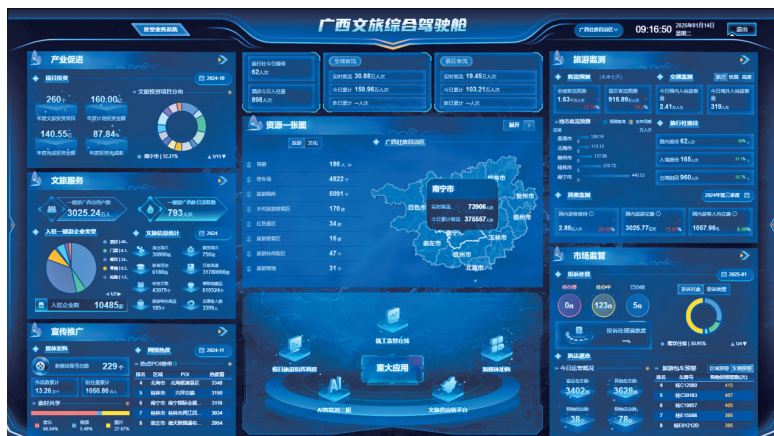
广西文旅综合驾驶舱

处室业务系统

广西壮族自治区

09:16:50 2025年01月14日 星期二

退出

产业促进

项目投资

2024-10

文旅投资项目分布

260个 年度文旅投资项目

160.00亿 年度计划投资金额

140.55亿 年度完成投资金额

87.84% 年度投资完成率

南宁市 | 12.31%

1/11

文旅服务

一键游广西访问用户数 3025.24万人

一键游广西累计访问数 793万人

入驻一键游企业类型

文旅信息统计

2024

入驻企业数 10485家

宣传推广

媒体矩阵

周排行

2024-11

新媒体账号总数 229个

作品发布量 13.26万个

阅读播放量 1060.86万人

热点POI排行

舆情分享

排名 区域 POI 热度值

4 北海市 3348

5 桂林市 3198

6 南宁市 3187

7 桂林市 3176

8 崇左市 3035

旅行社今日接待 62人次

酒店今日入住数 898人次

全域客流

实时客流 30.88万人次

今日累计 159.96万人次

昨日累计 一 万人次

景区客流

实时客流 19.45万人次

今日累计 103.21万人次

昨日累计 一 万人次

资源一张图

展开

旅游 文化

广西壮族自治区

导游 186人

停车场 4822个

旅游厕所 5091个

乡村旅游重点村 170家

红色景区 34家

旅游度假区 16家

旅游休闲街区 47个

旅游星级 31个

南宁市

实时客流 73906人次

今日累计客流 375557人次

桂林市

梧州市

玉林市

北海市

百色市

河池市

柳州市

钦州市

来宾市

贺州市

防城港市

施工管理系统

重大应用

智慧旅游平台

A/数据监测

文旅资讯监管平台

旅游监测

未来7天

客流预测

交通监测

高速 铁路 民航

全域客流预测 1.63万人次

景区客流预测 916.89万人次

今日驶入车辆总量 2.41万辆

今日驶出车辆总量 319万辆

地市客流预测

旅行社排行

南宁市

北海市

桂林市

柳州市

防城港市

南宁市

桂林市

柳州市

消费监测

2024年第三季度

国内游客量 2.86亿人次

国内旅游收入 3025.77亿元

国内游客人均花费 1057.96元

市场监管

2025-01

投诉处理

待办理 0条

处理中 123条

已办结 5条

投诉处理满意度

南宁市 | 30.95%

执法巡查

今日巡查情况

旅游包车监测

区域排行 车辆排行

排名 车牌号 车辆运行班次

3402

3628

38

3

1 桂C10288 415

2 桂C39183 407

3 桂C10857 405

4 桂C15088 395

5 桂E0120D 395